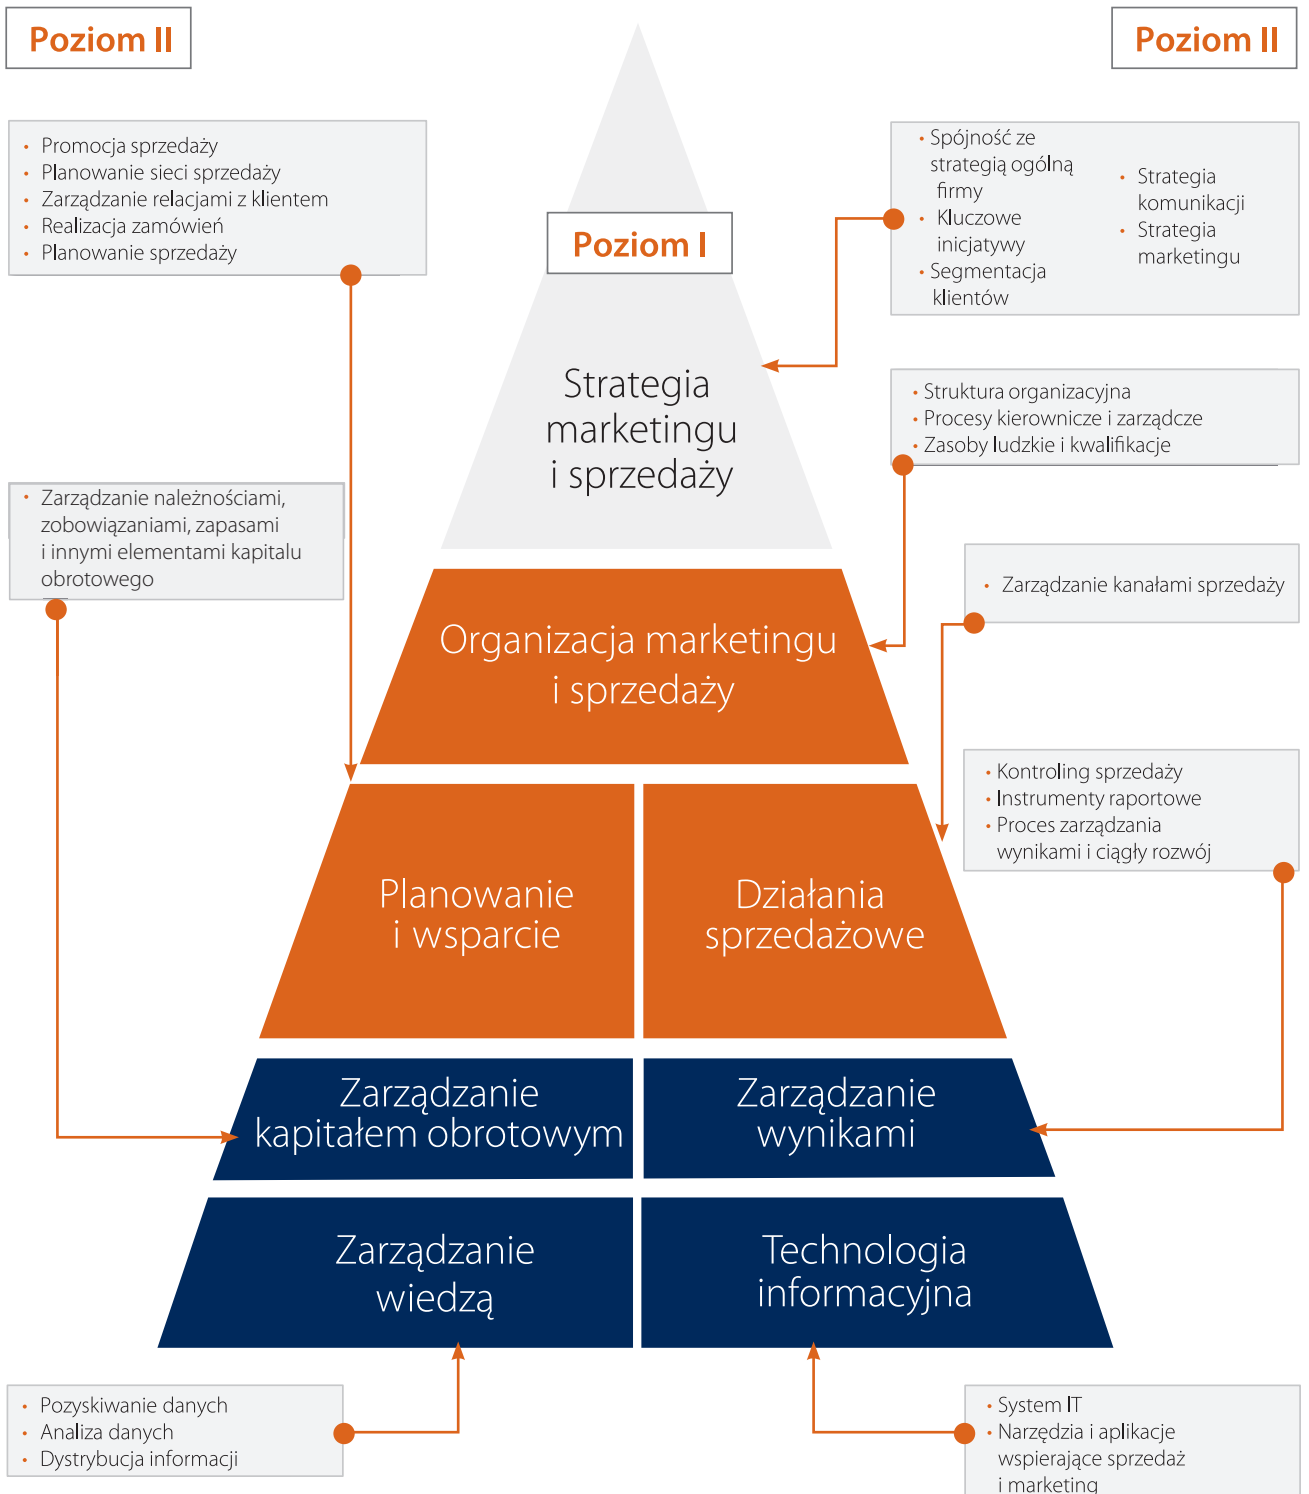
Poziom II

Poziom II

- Promocja sprzedaży
- Planowanie sieci sprzedaży
- Zarządzanie relacjami z klientem
- Realizacja zamówień
- Planowanie sprzedaży

- Spójność ze strategią ogólną firmy
- Kluczowe inicjatywy
- Segmentacja klientów

- Strategia komunikacji
- Strategia marketingu

Poziom I

Strategia marketingu i sprzedaży

- Struktura organizacyjna
- Procesy kierownicze i zarządcze
- Zasoby ludzkie i kwalifikacje

- Zarządzanie należnościami, zobowiązaniami, zapasami i innymi elementami kapitału obrotowego

- Zarządzanie kanałami sprzedaży

Organizacja marketingu i sprzedaży

- Kontroling sprzedaży
- Instrumenty raportowe
- Proces zarządzania wynikami i ciągły rozwój

Planowanie i wsparcie

Działania sprzedażowe

Zarządzanie kapitałem obrotowym

Zarządzanie wynikami

Zarządzanie wiedzą

Technologia informacyjna

- Pozyskiwanie danych
- Analiza danych
- Dystrybucja informacji

- System IT
- Narzędzia i aplikacje wspierające sprzedaż i marketing